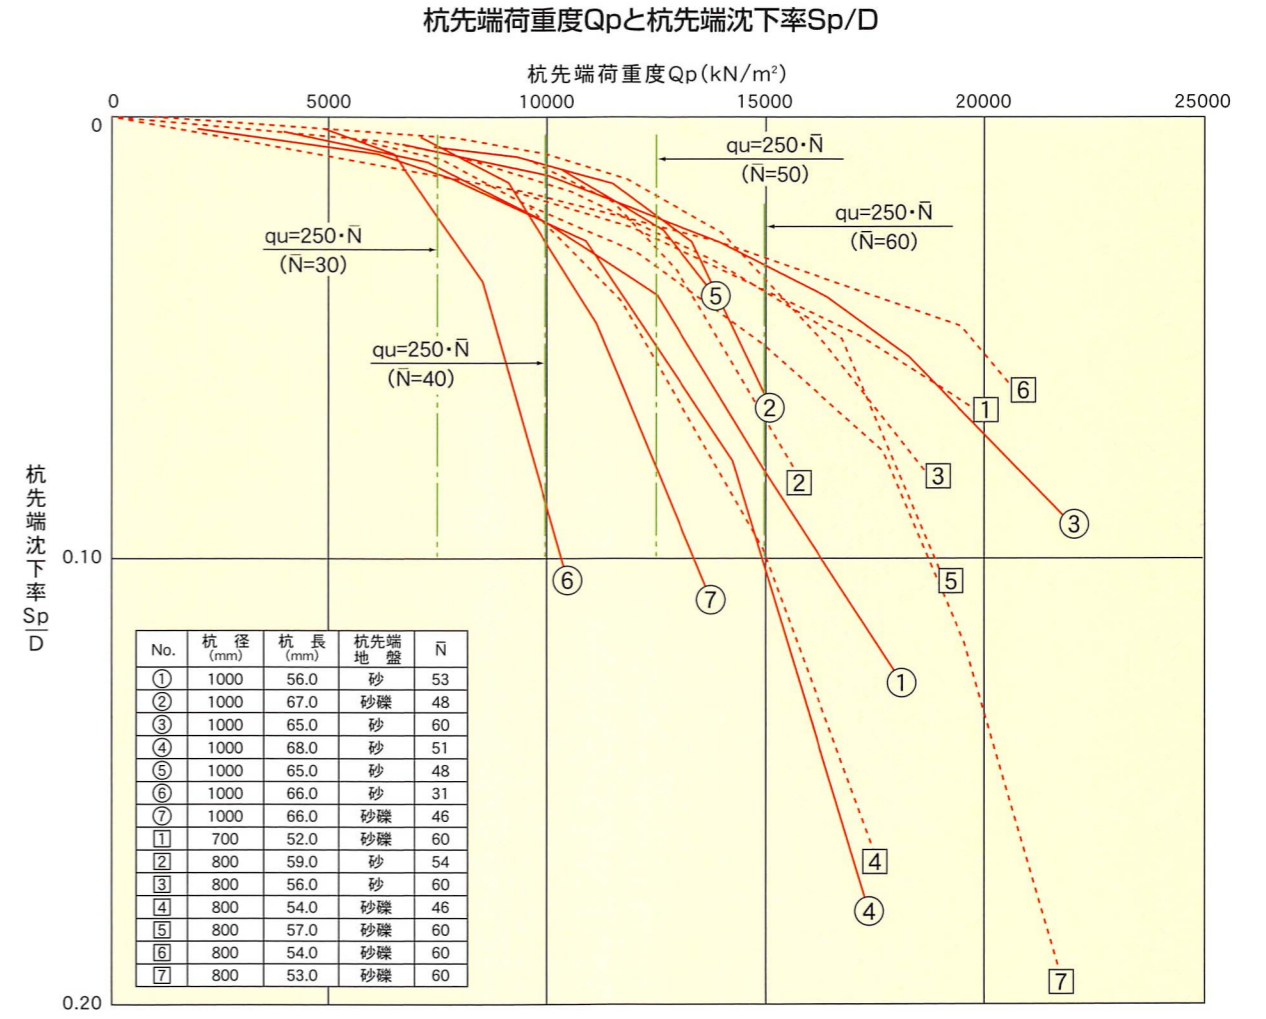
杭先端荷重度Qpと杭先端沈下率Sp/D

杭先端荷重度Qp（kN/m²）

0 5000 10000 15000 20000 25000

0

0.10

0.20

杭先端沈下率 $\frac{Sp}{D}$

qu=250・N̄ (N̄=50)

qu=250・N̄ (N̄=60)

qu=250・N̄ (N̄=30)

qu=250・N̄ (N̄=40)

⑤ ② ③ ⑥ ⑦ ① ④

6 1 3 2 5 4 7

| No. | 杭 径 (mm) | 杭 長 (mm) | 杭先端 地 盤 | N̄ |
|---|---|---|---|---|
| ① | 1000 | 56.0 | 砂 | 53 |
| ② | 1000 | 67.0 | 砂礫 | 48 |
| ③ | 1000 | 65.0 | 砂 | 60 |
| ④ | 1000 | 68.0 | 砂 | 51 |
| ⑤ | 1000 | 65.0 | 砂 | 48 |
| ⑥ | 1000 | 66.0 | 砂 | 31 |
| ⑦ | 1000 | 66.0 | 砂礫 | 46 |
| 1 | 700 | 52.0 | 砂礫 | 60 |
| 2 | 800 | 59.0 | 砂 | 54 |
| 3 | 800 | 56.0 | 砂 | 60 |
| 4 | 800 | 54.0 | 砂礫 | 46 |
| 5 | 800 | 57.0 | 砂礫 | 60 |
| 6 | 800 | 54.0 | 砂礫 | 60 |
| 7 | 800 | 53.0 | 砂礫 | 60 |